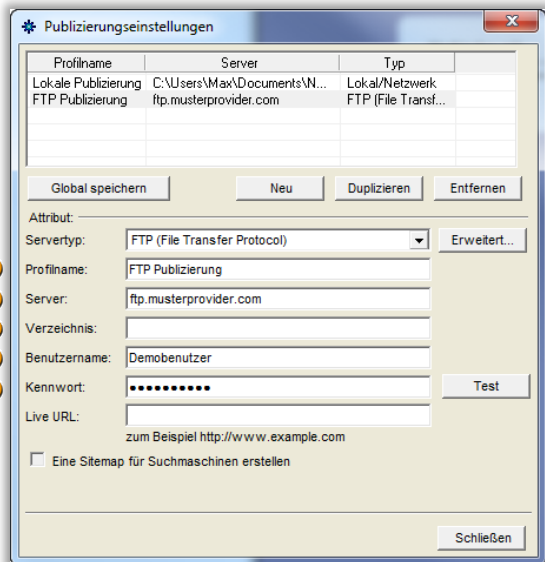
Publizierungseinstellungen

| Profilname | Server | Typ |
|---|---|---|
| Lokale Publizierung | C:\Users\Max\Documents\N... | Lokal/Netzwerk |
| FTP Publizierung | ftp.musterprovider.com | FTP (File Transf... |

Global speichern
Neu
Duplizieren
Entfernen

Attribut:
Servertyp: FTP (File Transfer Protocol)
Erweitert...
Profilname: FTP Publizierung
Server: ftp.musterprovider.com
Verzeichnis:
Benutzername: Demobenutzer
Kennwort: ••••••••••
Test
Live URL:
zum Beispiel http://www.example.com
Eine Sitemap für Suchmaschinen erstellen

Schließen